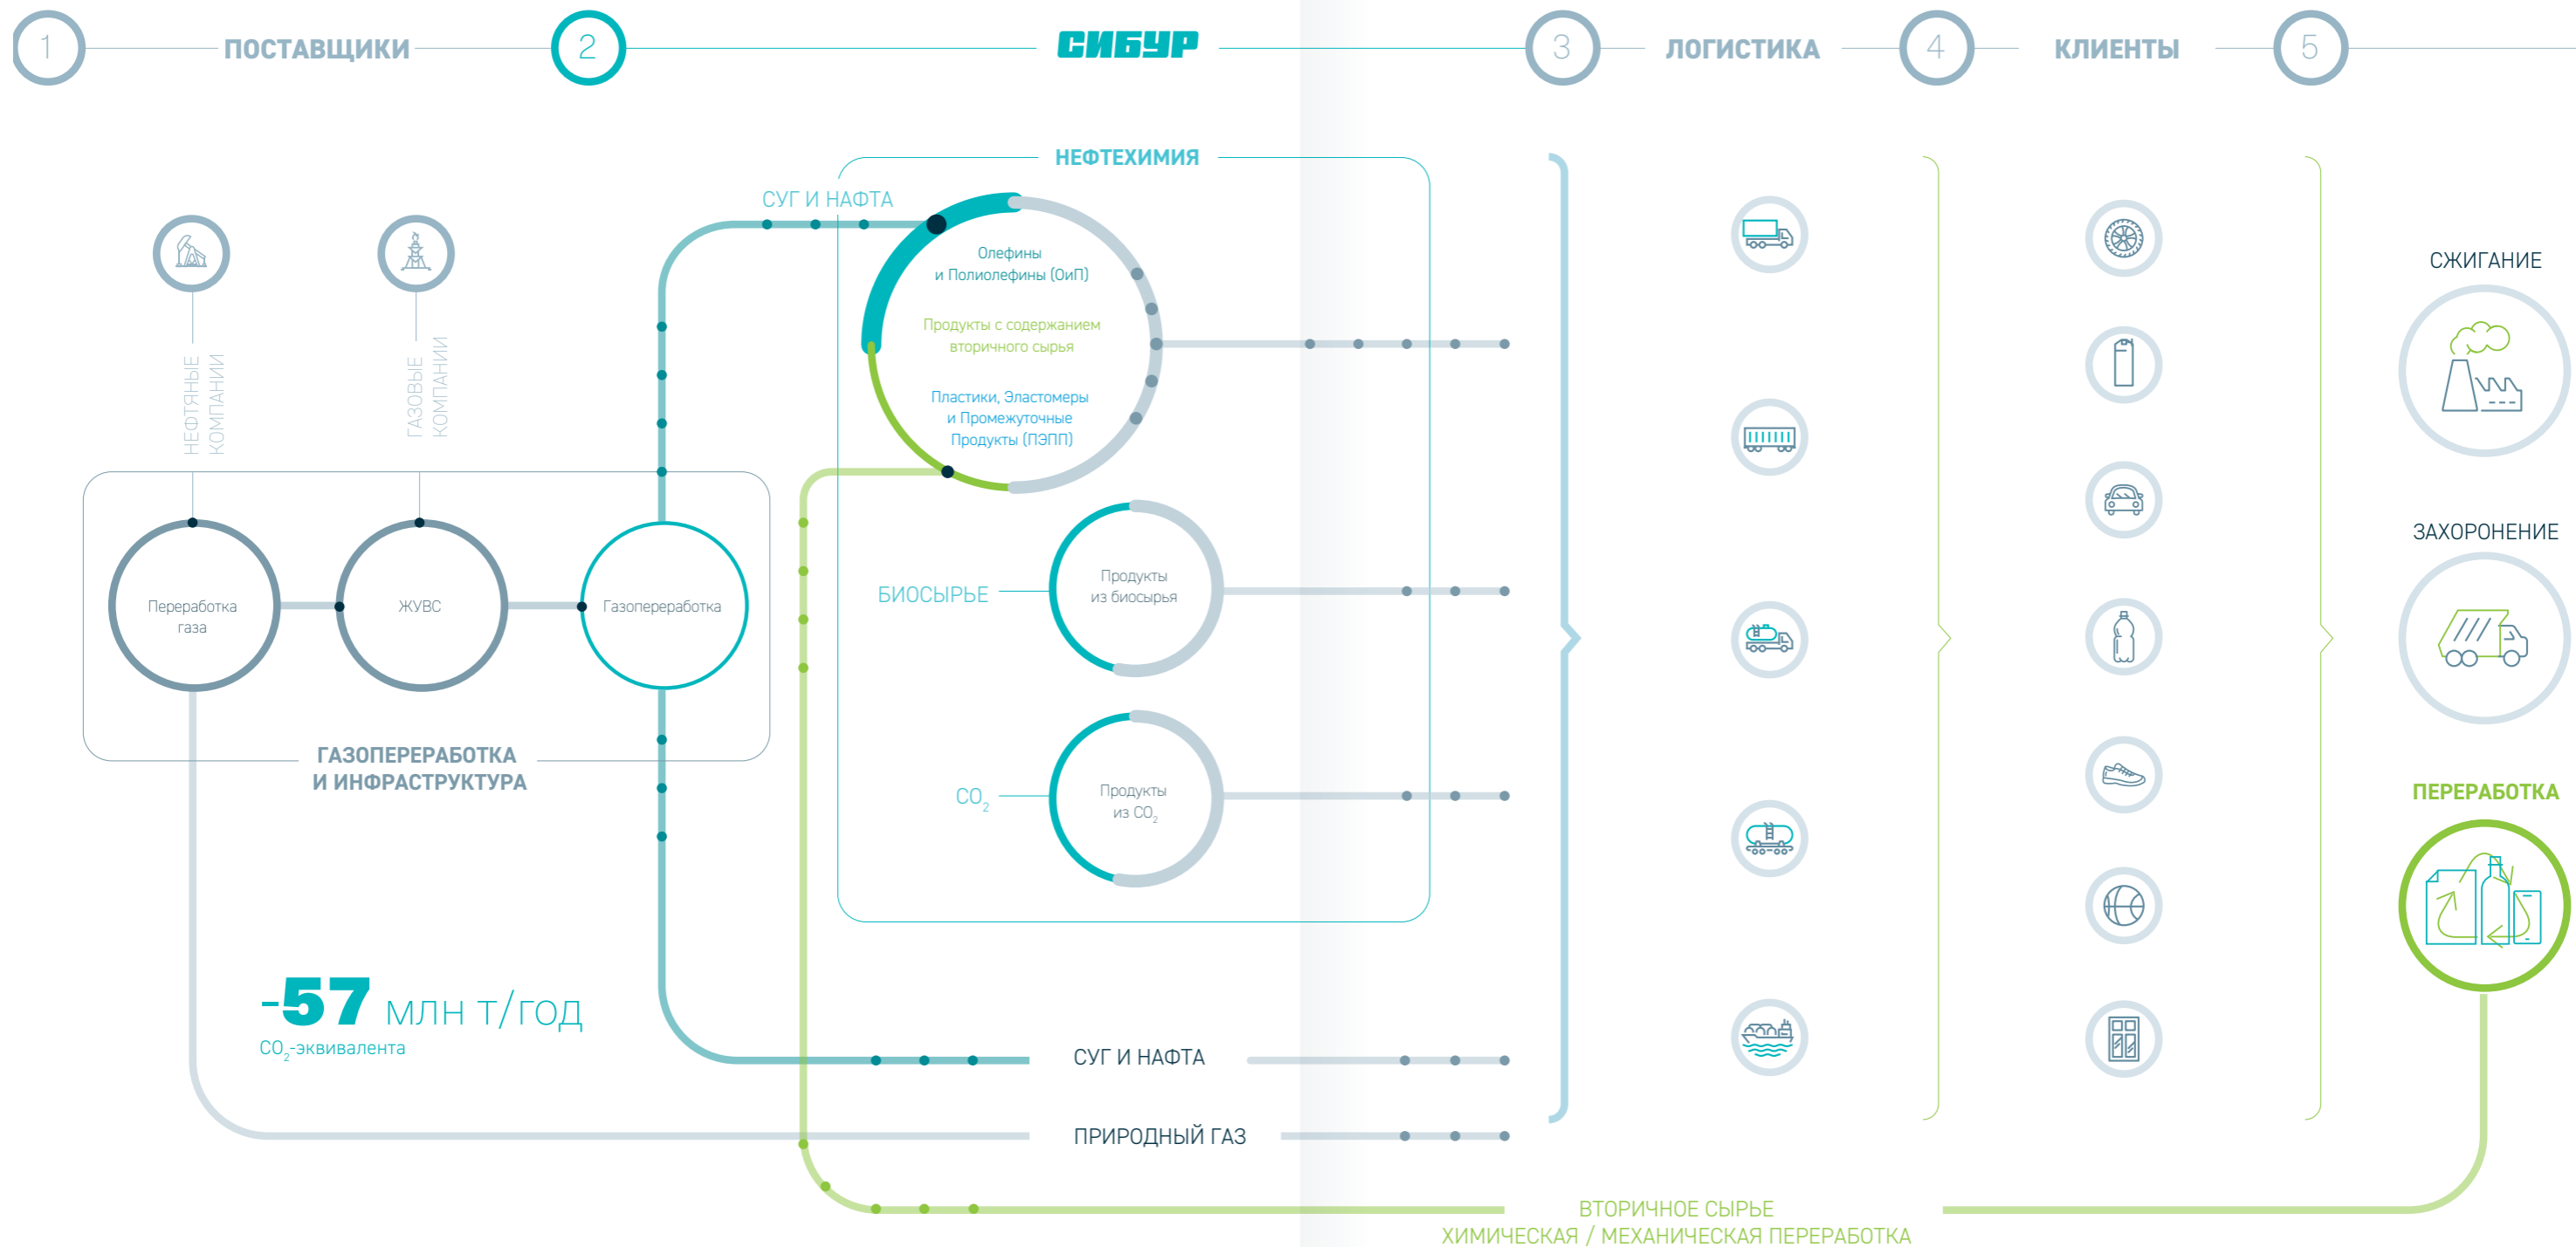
1 ПОСТАВЩИКИ 2 СИБУР 3 ЛОГИСТИКА 4 КЛИЕНТЫ 5

НЕФТЕХИМИЯ

СУГ И НАФТА

НЕФТЯНЫЕ КОМПАНИИ

ГАЗОВЫЕ КОМПАНИИ

Олефины и Полиолефины (ОиП)

Продукты с содержанием вторичного сырья

Пластики, Эластомеры и Промежуточные Продукты (ПЭПП)

БИОСЫРЬЕ

Продукты из биосырья

$CO_2$

Продукты из $CO_2$

Переработка газа

ЖУВС

Газопереработка

ГАЗОПЕРЕРАБОТКА И ИНФРАСТРУКТУРА

-57 МЛН Т/ГОД

$CO_2$-эквивалента

СУГ И НАФТА

ПРИРОДНЫЙ ГАЗ

ВТОРИЧНОЕ СЫРЬЕ

ХИМИЧЕСКАЯ / МЕХАНИЧЕСКАЯ ПЕРЕРАБОТКА

СЖИГАНИЕ

ЗАХОРОНЕНИЕ

ПЕРЕРАБОТКА